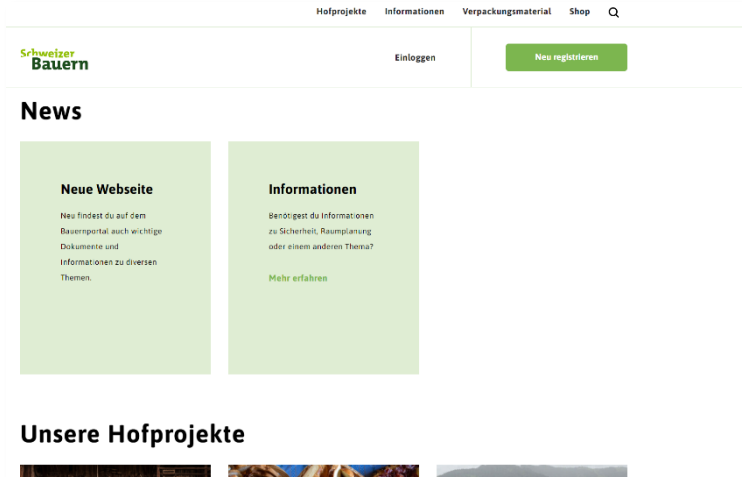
Hofprojekte Informationen Verpackungsmaterial Shop

Schweizer Bauern

Einloggen

Neu registrieren

News

Neue Webseite

Neu findest du auf dem Bauernportal auch wichtige Dokumente und Informationen zu diversen Themen.

Informationen

Benötigst du Informationen zu Sicherheit, Raumplanung oder einem anderen Thema?

Mehr erfahren

Unsere Hofprojekte